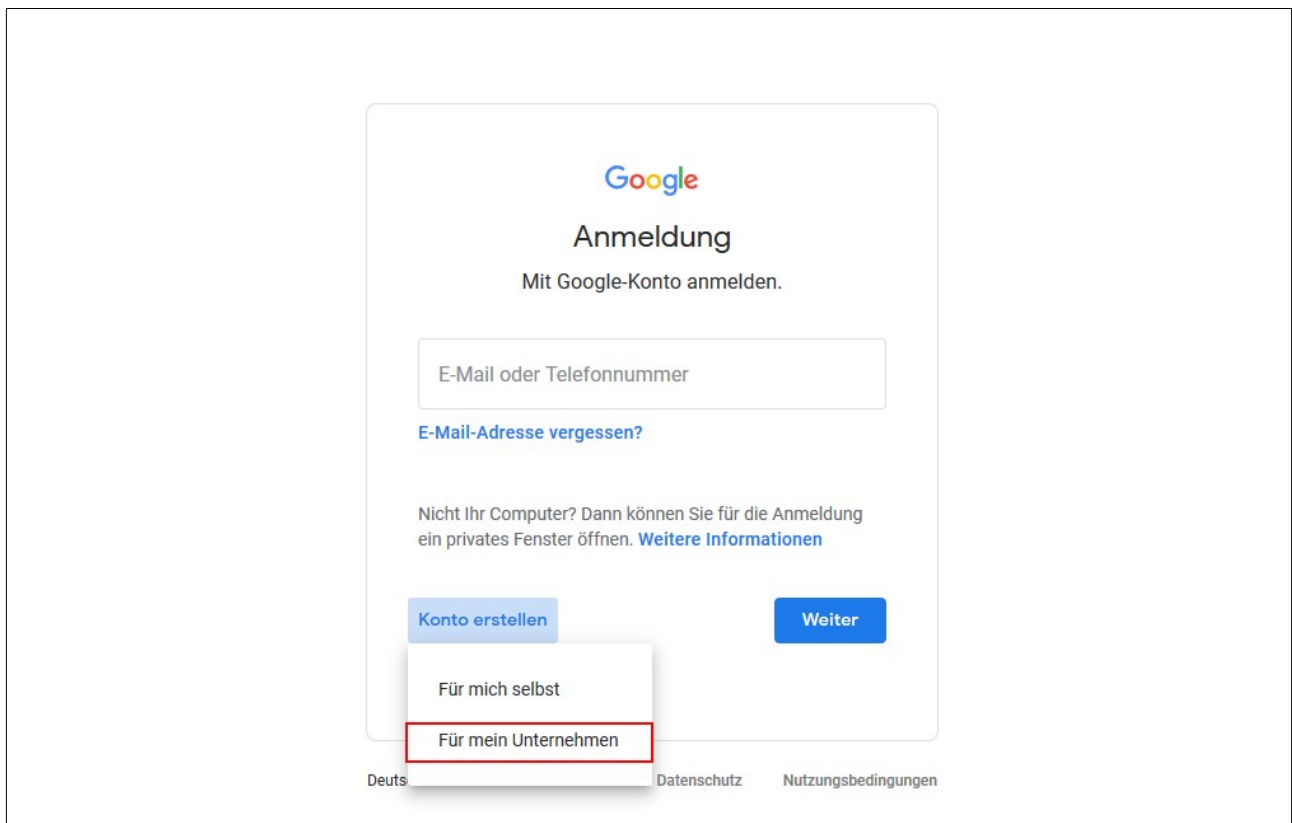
Google

Anmeldung

Mit Google-Konto anmelden.

E-Mail oder Telefonnummer

E-Mail-Adresse vergessen?

Nicht Ihr Computer? Dann können Sie für die Anmeldung ein privates Fenster öffnen. Weitere Informationen

Konto erstellen

Weiter

Für mich selbst

Für mein Unternehmen

Deuts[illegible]

Datenschutz

Nutzungsbedingungen